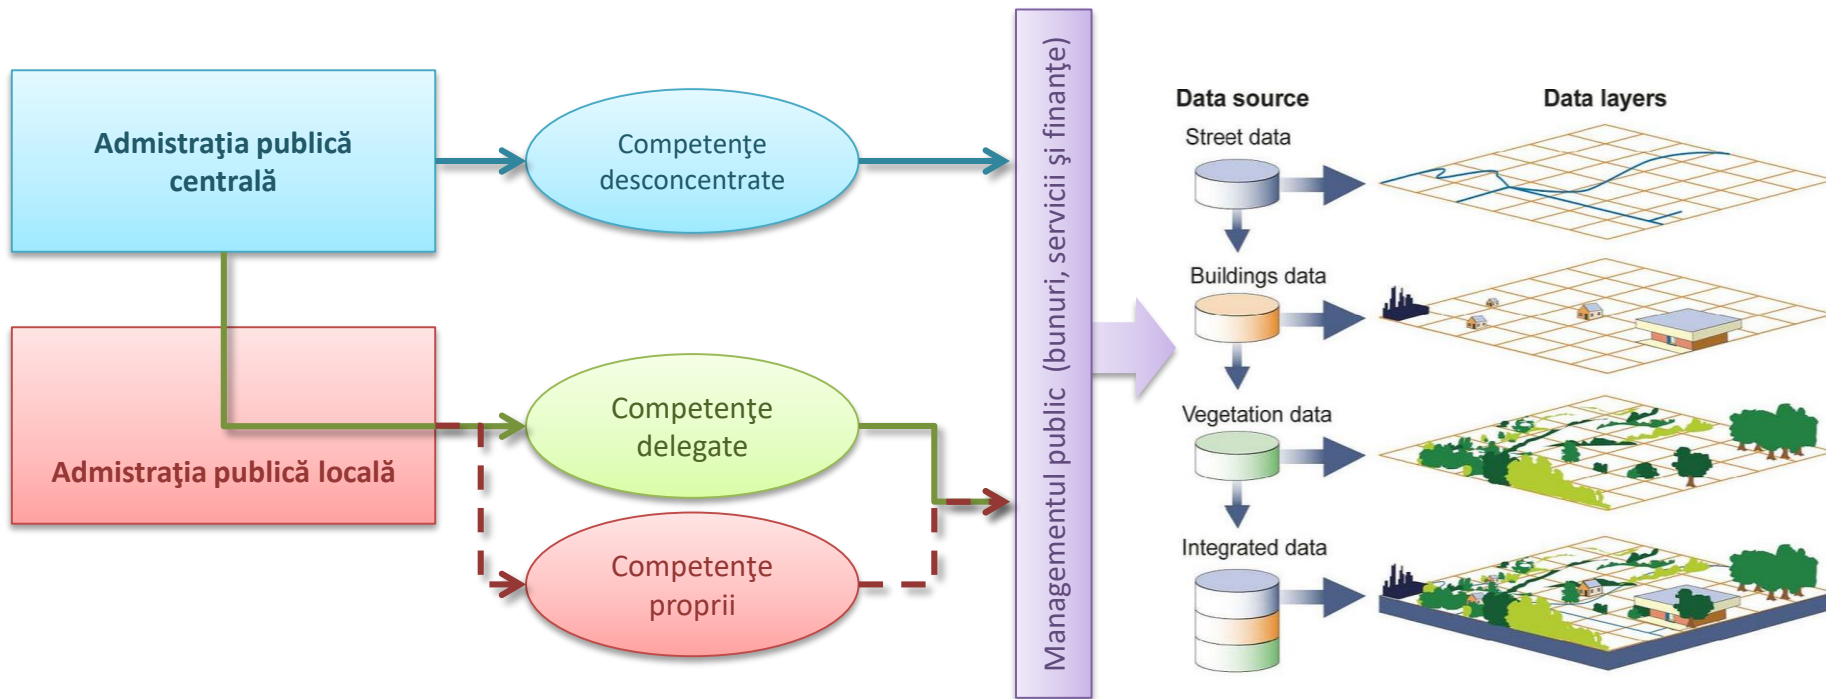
Admistraţia publică centrală

Admistraţia publică locală

Competenţe desconcentrate

Competenţe delegate

Competenţe proprii

Managementul public (bunuri, servicii şi finanţe)

Data source

Data layers

Street data

Buildings data

Vegetation data

Integrated data